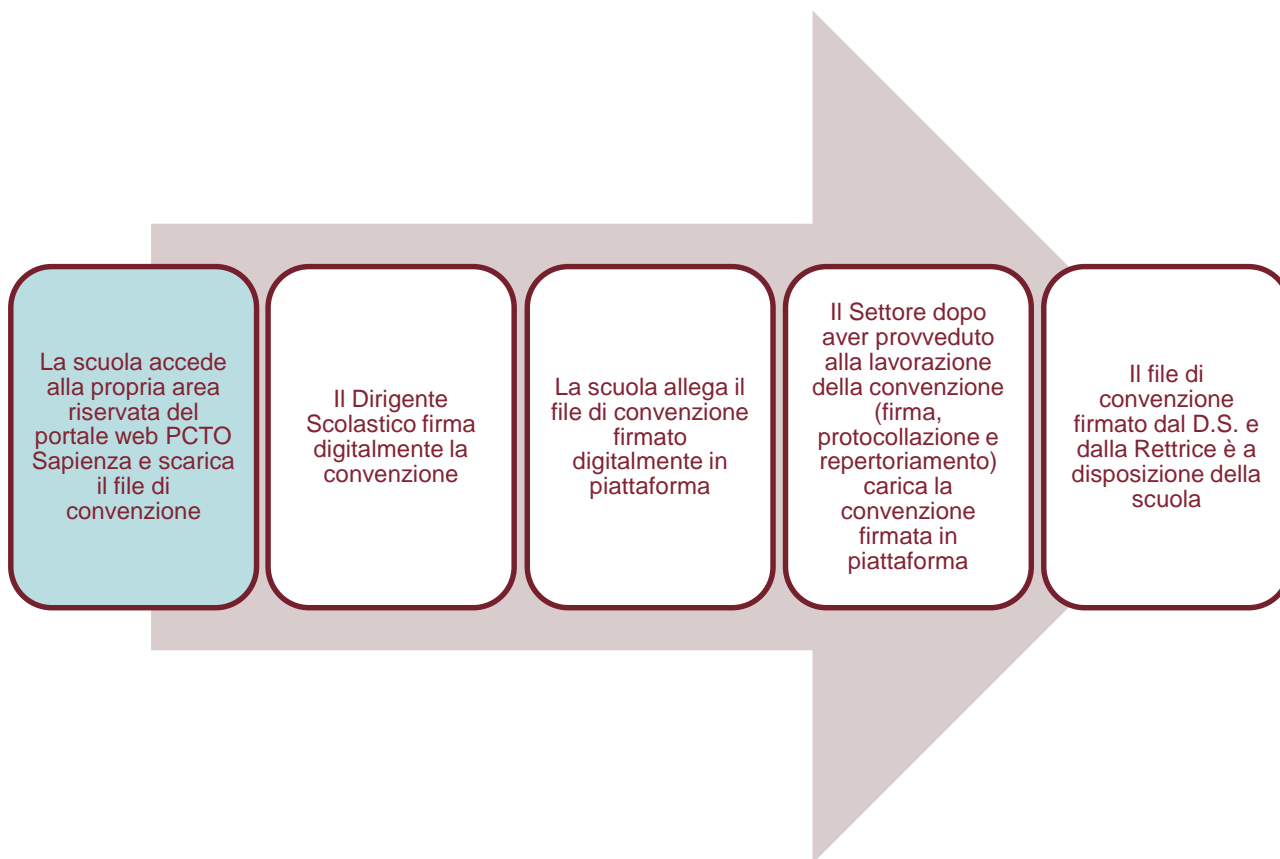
La scuola accede alla propria area riservata del portale web PCTO Sapienza e scarica il file di convenzione

Il Dirigente Scolastico firma digitalmente la convenzione

La scuola allega il file di convenzione firmato digitalmente in piattaforma

Il Settore dopo aver provveduto alla lavorazione della convenzione (firma, protocollazione e repertoriamento) carica la convenzione firmata in piattaforma

Il file di convenzione firmato dal D.S. e dalla Rettrice è a disposizione della scuola